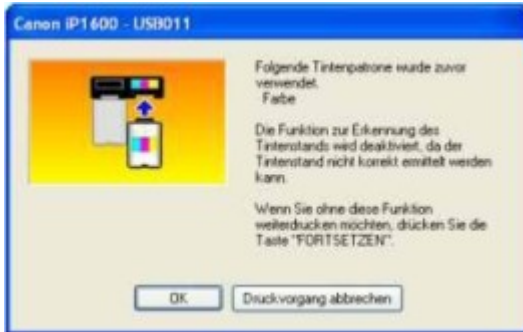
Canon iP1600 - USB011

Folgende Tintenpatrone wurde zuvor verwendet.
Farbe

Die Funktion zur Erkennung des Tintenstands wird deaktiviert, da der Tintenstand nicht korrekt ermittelt werden kann.

Wenn Sie ohne diese Funktion weiterdrucken möchten, drücken Sie die Taste "FORTSETZEN".

OK

Druckvorgang abbrechen